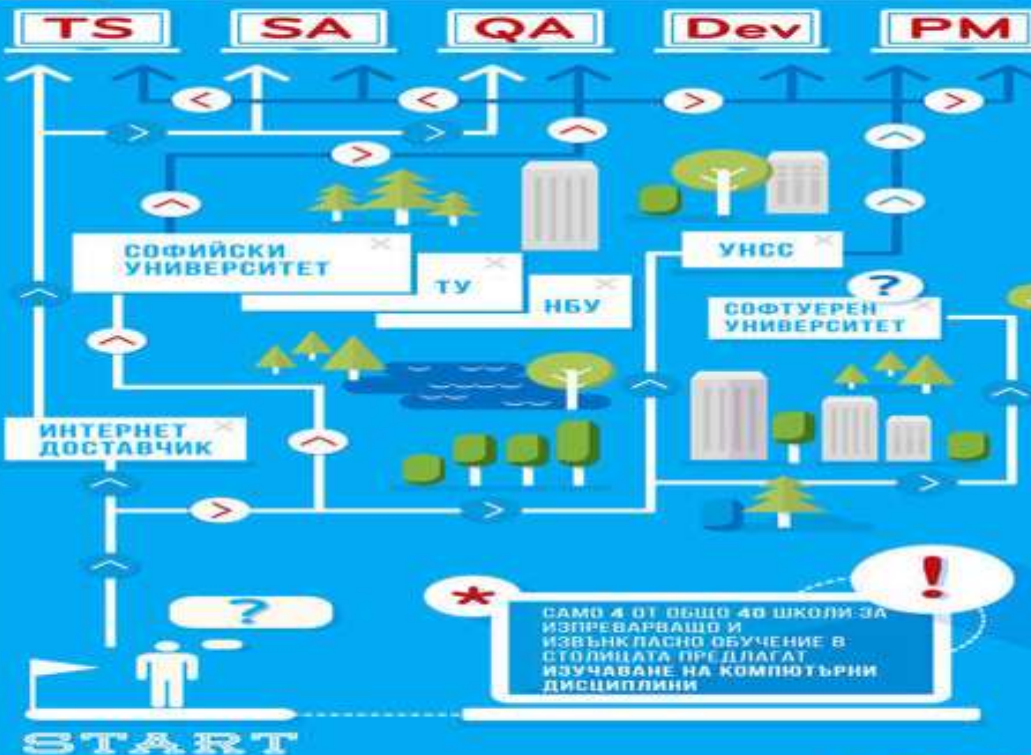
TS

SA

QA

Dev

PM

СОФИЙСКИ УНИВЕРСИТЕТ

ТУ

НБУ

УНСС

?

СОФТУЕРЕН УНИВЕРСИТЕТ

ИНТЕРНЕТ ДОСТАВЧИК

?

*

!

САМО 4 ОТ ОБЩО 40 ШКОЛИ ЗА ИЗПРЕВАРВАЩО И ИЗВЪНКЛАСНО ОБУЧЕНИЕ В СТОЛИЦАТА ПРЕДЛАГАТ ИЗУЧАВАНЕ НА КОМПЮТЪРНИ ДИСЦИПЛИНИ

START